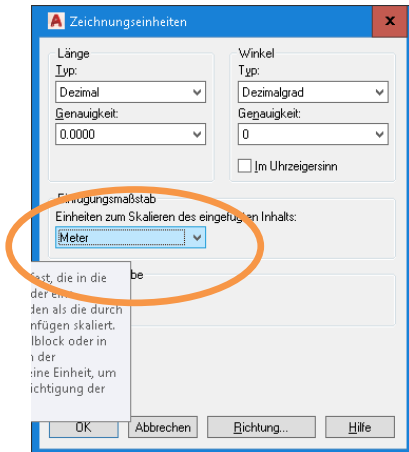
Zeichnungseinheiten

Länge
Typ:
Dezimal
Genauigkeit:
0.0000

Winkel
Typ:
Dezimalgrad
Genauigkeit:
0
Im Uhrzeigersinn

Einfügungsmaßstab
Einheiten zum Skalieren des eingefügten Inhalts:
Meter

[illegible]be

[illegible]fest, die in die
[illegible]der ei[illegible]
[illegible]den als die durch
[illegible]nfügen skaliert.
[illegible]lblock oder in
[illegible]n der
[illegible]eine Einheit, um
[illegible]ichtigung der

OK
Abbrechen
Richtung...
Hilfe